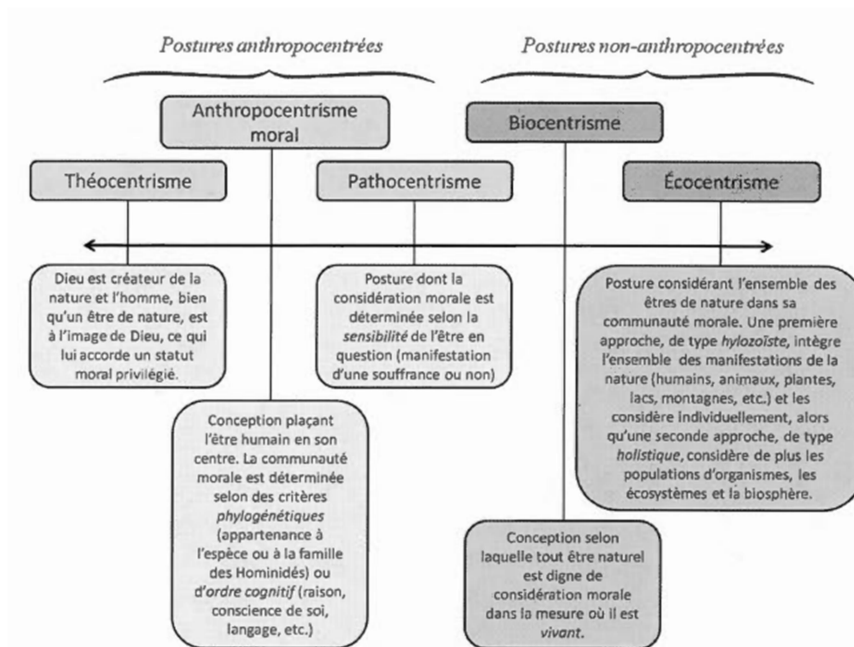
Postures anthropocentrées

Postures non-anthropocentrées

Anthropocentrisme moral

Biocentrisme

Théocentrisme

Pathocentrisme

Écocentrisme

Dieu est créateur de la nature et l'homme, bien qu'un être de nature, est à l'image de Dieu, ce qui lui accorde un statut moral privilégié.

Posture dont la considération morale est déterminée selon la *sensibilité* de l'être en question (manifestation d'une souffrance ou non)

Posture considérant l'ensemble des êtres de nature dans sa communauté morale. Une première approche, de type *hylozoïste*, intègre l'ensemble des manifestations de la nature (humains, animaux, plantes, lacs, montagnes, etc.) et les considère individuellement, alors qu'une seconde approche, de type *holistique*, considère de plus les populations d'organismes, les écosystèmes et la biosphère.

Conception plaçant l'être humain en son centre. La communauté morale est déterminée selon des critères *phylogénétiques* (appartenance à l'espèce ou à la famille des Hominidés) ou d'*ordre cognitif* (raison, conscience de soi, langage, etc.)

Conception selon laquelle tout être naturel est digne de considération morale dans la mesure où il est *vivant*.